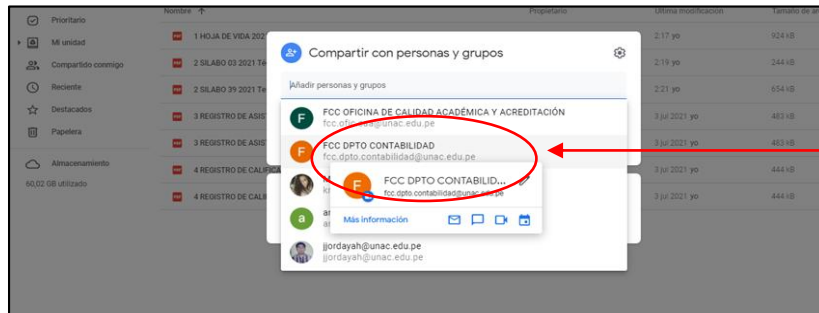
Prioritario
Mi unidad
Compartido conmigo
Reciente
Destacados
Papelera
Almacenamiento
60,02 GB utilizado

Nombre ↑
Propietario
Última modificación
Tamaño de a

1 HOJA DE VIDA 2021
2 SILABO 03 2021 Te
2 SILABO 39 2021 Te
3 REGISTRO DE ASIS
3 REGISTRO DE ASIS
4 REGISTRO DE CALIFICA
4 REGISTRO DE CALI

2:17 yo
2:19 yo
2:21 yo
3 jul 2021 yo
3 jul 2021 yo
3 jul 2021 yo
3 jul 2021 yo

924 kB
244 kB
654 kB
483 kB
483 kB
444 kB
444 kB

Compartir con personas y grupos

Añadir personas y grupos

F
FCC OFICINA DE CALIDAD ACADÉMICA Y ACREDITACIÓN
fcc.oficina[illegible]@unac.edu.pe

F
FCC DPTO CONTABILIDAD
fcc.dpto.contabilidad@unac.edu.pe

E
FCC DPTO CONTABILID...
fcc.dpto.contabilidad@unac.edu.pe

Más información

a
an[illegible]

jjordayah@unac.edu.pe
jjordayah@unac.edu.pe